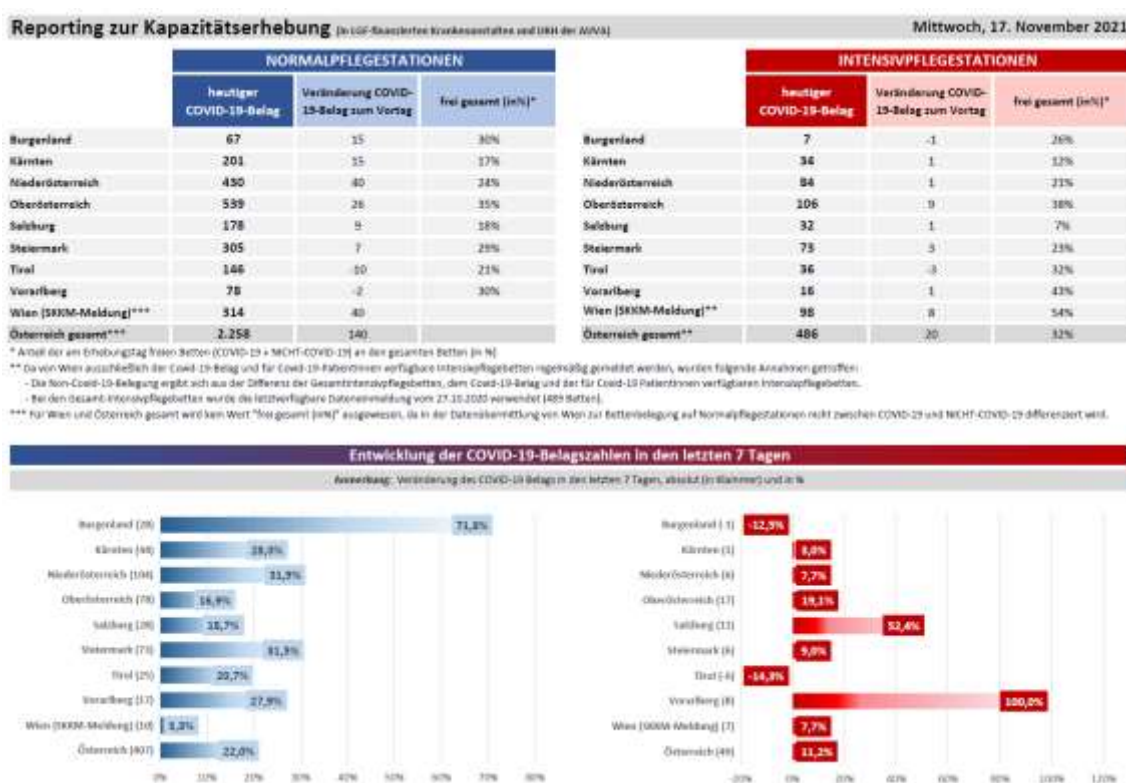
Reporting zur Kapazitätserhebung [in LGF-finanzierten Krankenanstalten und UKH der AUVA]

Mittwoch, 17. November 2021

NORMALPFLEGESTATIONEN

| | heutiger COVID-19-Belag | Veränderung COVID-19-Belag zum Vortag | frei gesamt [in%]* |
|---|---|---|---|
| Burgenland | 67 | 15 | 30% |
| Kärnten | 201 | 15 | 17% |
| Niederösterreich | 450 | 40 | 24% |
| Oberösterreich | 539 | 26 | 35% |
| Salzburg | 178 | 9 | 18% |
| Steiermark | 305 | 7 | 29% |
| Tirol | 146 | -10 | 21% |
| Vorarlberg | 78 | -2 | 30% |
| Wien (SKKM-Meldung)*** | 314 | 40 | |
| Österreich gesamt*** | 2.258 | 140 | |

INTENSIVPFLEGESTATIONEN

| | heutiger COVID-19-Belag | Veränderung COVID-19-Belag zum Vortag | frei gesamt [in%]* |
|---|---|---|---|
| Burgenland | 7 | -1 | 26% |
| Kärnten | 34 | 1 | 12% |
| Niederösterreich | 84 | 1 | 21% |
| Oberösterreich | 106 | 9 | 38% |
| Salzburg | 32 | 1 | 7% |
| Steiermark | 73 | 3 | 23% |
| Tirol | 36 | -3 | 32% |
| Vorarlberg | 16 | 1 | 43% |
| Wien (SKKM-Meldung)** | 98 | 8 | 54% |
| Österreich gesamt** | 486 | 20 | 32% |

* Anteil der am Erhebungstag freien Betten (COVID-19 + NICHT-COVID-19) an den gesamten Betten [in %]
** Da von Wien ausschließlich der Covid-19-Belag und für Covid-19-PatientInnen verfügbare Intensivpflegebetten regelmäßig gemeldet werden, wurden folgende Annahmen getroffen:
- Die Non-Covid-19-Belegung ergibt sich aus der Differenz der Gesamtintensivpflegebetten, dem Covid-19-Belag und der für Covid-19 PatientInnen verfügbaren Intensivpflegebetten.
- Bei den Gesamt-Intensivpflegebetten wurde die letztverfügbare Datenmeldung vom 27.10.2020 verwendet (489 Betten).
*** Für Wien und Österreich gesamt wird kein Wert "frei gesamt (in%)" ausgewiesen, da in der Datenübermittlung von Wien zur Bettenbelegung auf Normalpflegestationen nicht zwischen COVID-19 und NICHT-COVID-19 differenziert wird.

Entwicklung der COVID-19-Belagszahlen in den letzten 7 Tagen

Anmerkung: Veränderung des COVID-19-Belags in den letzten 7 Tagen, absolut (in Klammer) und in %

Burgenland (28) 71,8%
Kärnten (44) 28,0%
Niederösterreich (108) 31,9%
Oberösterreich (78) 16,9%
Salzburg (28) 18,7%
Steiermark (73) 31,5%
Tirol (25) 20,7%
Vorarlberg (17) 27,9%
Wien (SKKM-Meldung) (10) 3,3%
Österreich (407) 22,0%

0% 10% 20% 30% 40% 50% 60% 70% 80%

Burgenland (-1) -12,5%
Kärnten (1) 3,0%
Niederösterreich (6) 7,7%
Oberösterreich (17) 19,1%
Salzburg (11) 52,4%
Steiermark (6) 9,0%
Tirol (-6) -14,3%
Vorarlberg (8) 100,0%
Wien (SKKM-Meldung) (7) 7,7%
Österreich (49) 11,2%

-20% 0% 20% 40% 60% 80% 100% 120%